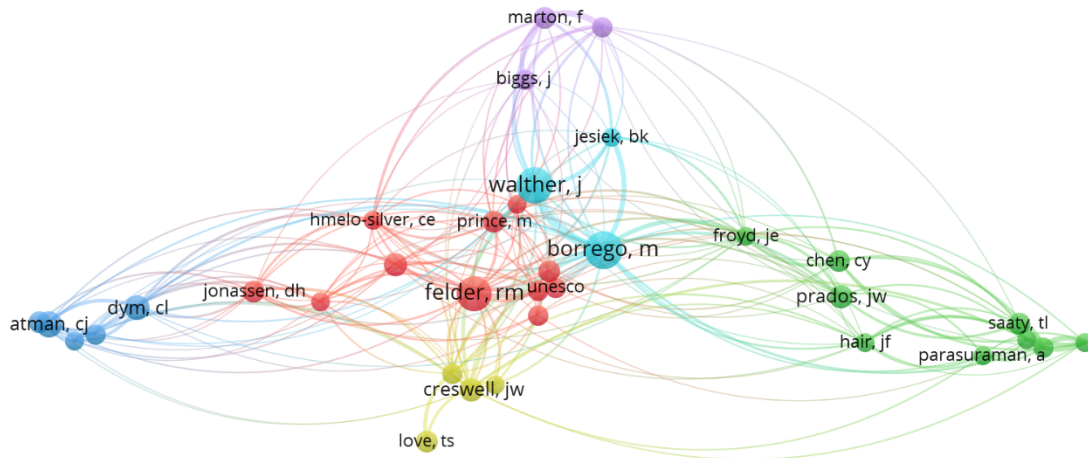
marton, f
biggs, j
jesiek, bk
walther, j
hmelo-silver, ce
prince, m
borrego, m
froyd, je
chen, cy
jonassen, dh
felder, rm
unesco
dym, cl
prados, jw
atman, cj
saaty, tl
hair, jf
parasuraman, a
creswell, jw
love, ts